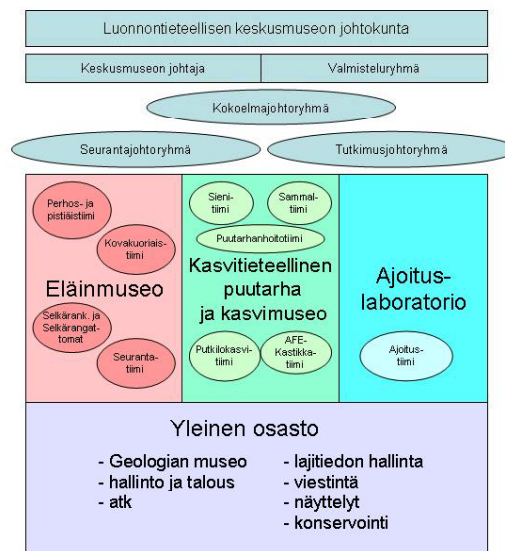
Luonnontieteellisen keskusmuseon johtokunta

Keskusmuseon johtaja

Valmisteluryhmä

Kokoelmajohtoryhmä

Seurantajohtoryhmä

Tutkimusjohtoryhmä

Perhos- ja pistiäistiimi

Kovakuoriaistiimi

Eläinmuseo

Selkärank. ja Selkärangattomat

Seurantatiimi

Sienitiimi

Sammaltiimi

Puutarhanhoitotiimi

Kasvitieteellinen puutarha ja kasvimuseo

Putkilokasvitiimi

AFE-Kastikkatiimi

Ajoituslaboratorio

Ajoitustiimi

Yleinen osasto

- Geologian museo
- hallinto ja talous
- atk

- lajitiedon hallinta
- viestintä
- näyttelyt
- konservointi